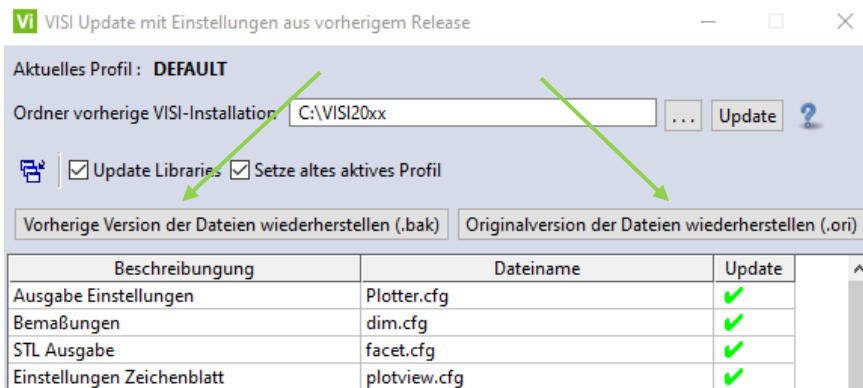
Vi VISI Update mit Einstellungen aus vorherigem Release

Aktuelles Profil : DEFAULT

Ordner vorherige VISI-Installation: C:\VISI20xx ... Update ?

Update Libraries Setze altes aktives Profil

Vorherige Version der Dateien wiederherstellen (.bak) Originalversion der Dateien wiederherstellen (.ori)

| Beschreibung | Dateiname | Update |
|---|---|---|
| Ausgabe Einstellungen | Plotter.cfg | ✔ |
| Bemaßungen | dim.cfg | ✔ |
| STL Ausgabe | facet.cfg | ✔ |
| Einstellungen Zeichenblatt | plotview.cfg | ✔ |